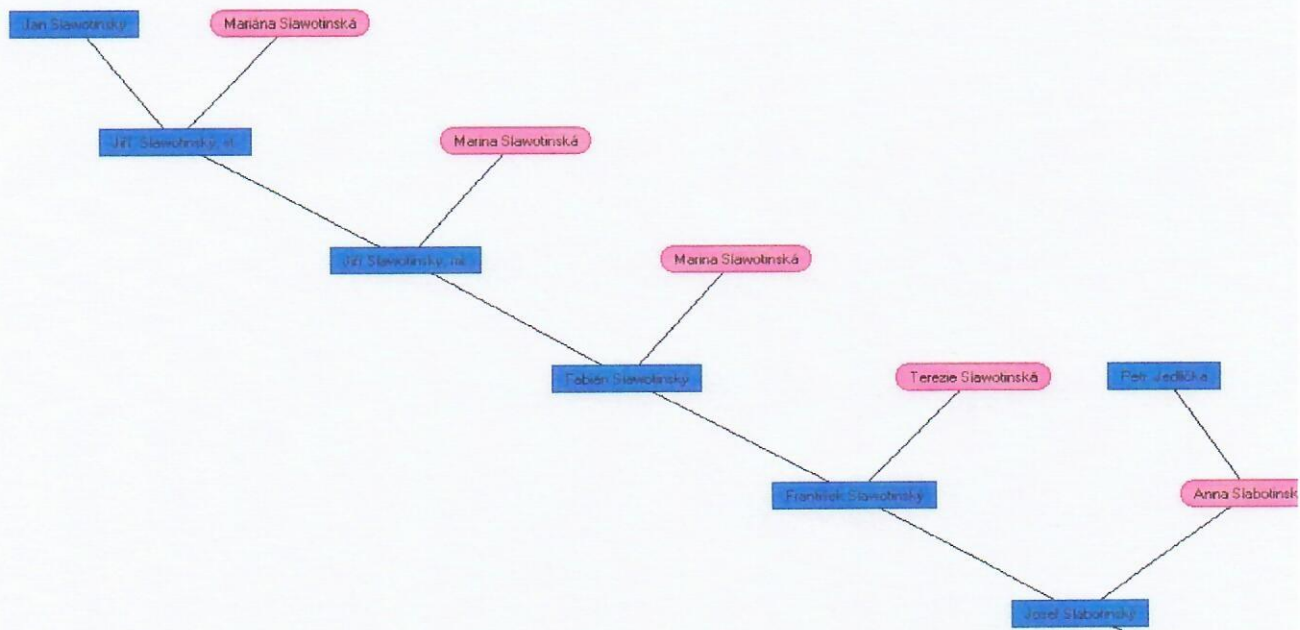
Jan Slawotinský

Mariána Slawotinská

Jiří Slawotinský, st.

Marina Slawotinská

Jiří Slawotinský, ml.

Marina Slawotinská

Fabián Slawotinský

Terezie Slawotinská

Petr Jedlička

František Slawotinský

Anna Slabotinsk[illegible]

Josef Slabotinský